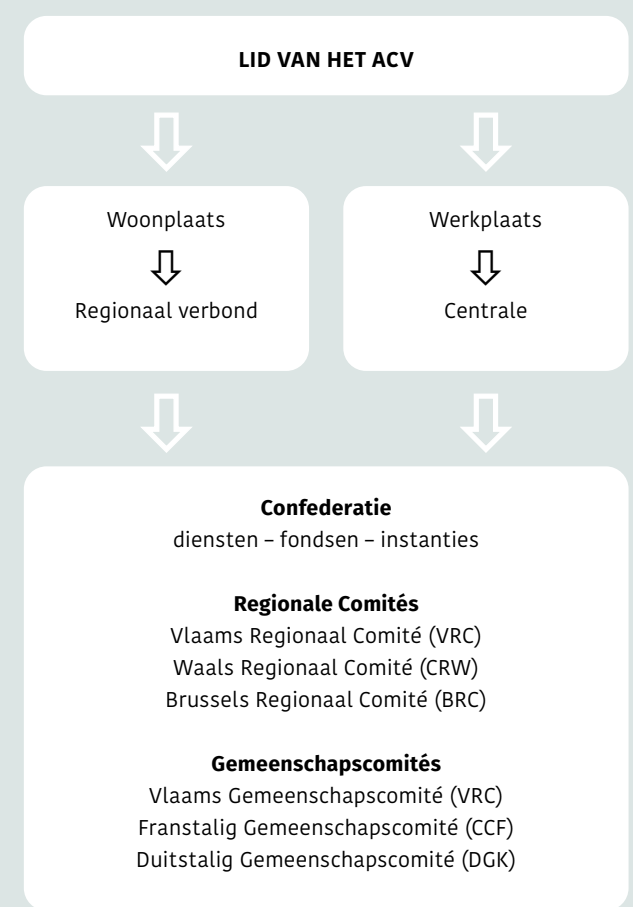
LID VAN HET ACV

Woonplaats

Regionaal verbond

Werkplaats

Centrale

**Confederatie**
diensten – fondsen – instanties

**Regionale Comités**
Vlaams Regionaal Comité (VRC)
Waals Regionaal Comité (CRW)
Brussels Regionaal Comité (BRC)

**Gemeenschapscomités**
Vlaams Gemeenschapscomité (VRC)
Franstalig Gemeenschapscomité (CCF)
Duitstalig Gemeenschapscomité (DGK)